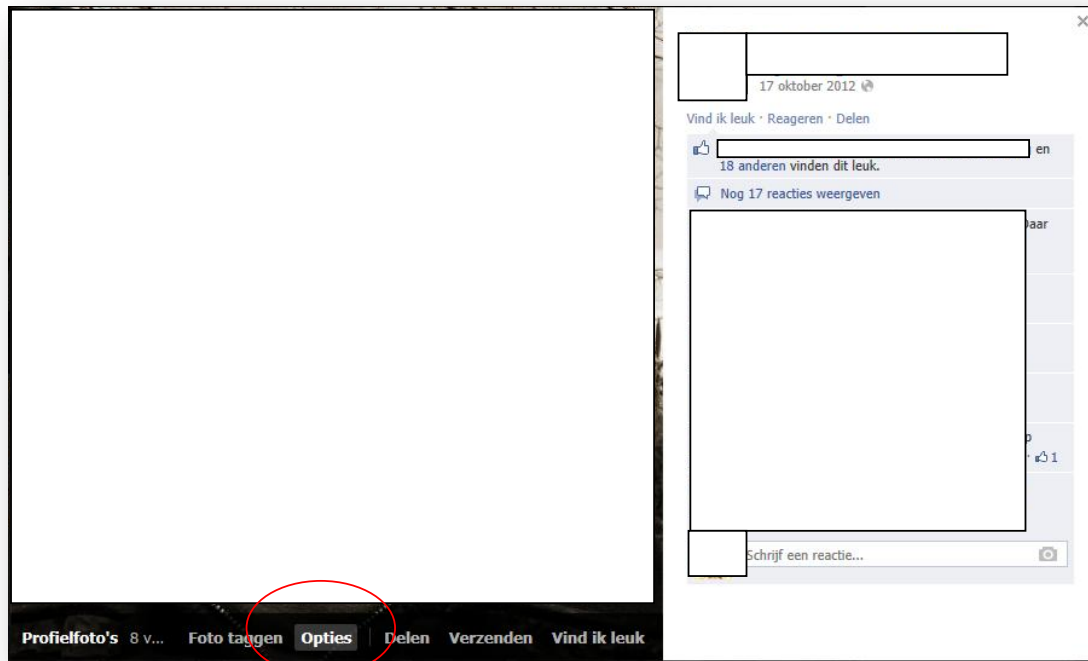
17 oktober 2012

Vind ik leuk · Reageren · Delen

en 18 anderen vinden dit leuk.

Nog 17 reacties weergeven

aar

p

1

Schrijf een reactie...

Profielfoto's 8 v... Foto taggen Opties Delen Verzenden Vind ik leuk